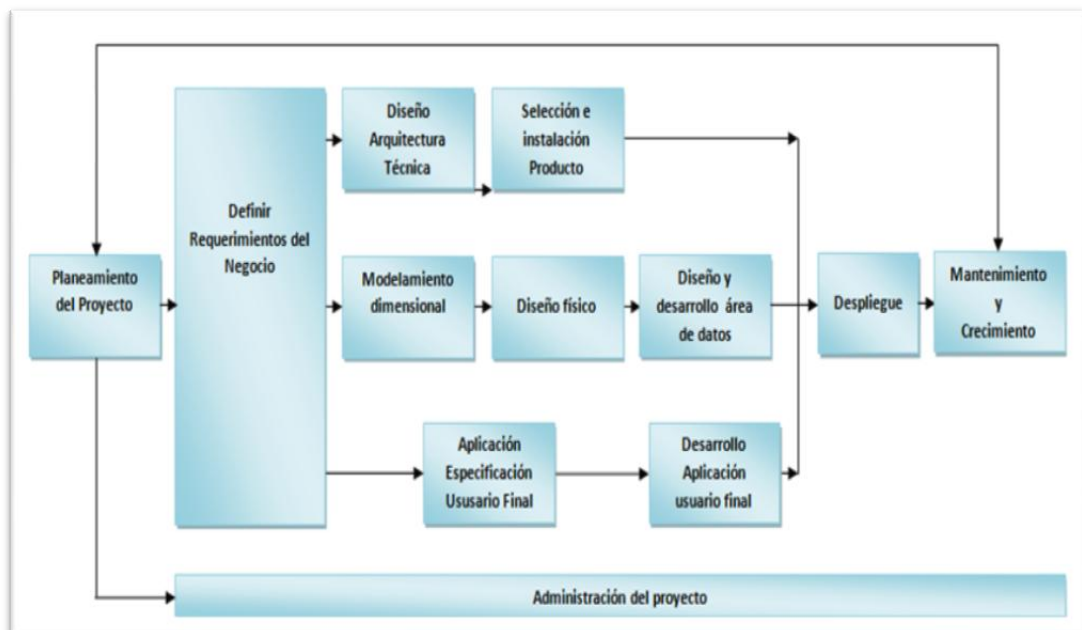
Planeamiento del Proyecto

Definir Requerimientos del Negocio

Diseño Arquitectura Técnica

Selección e instalación Producto

Modelamiento dimensional

Diseño físico

Diseño y desarrollo área de datos

Aplicación Especificación Ususario Final

Desarrollo Aplicación usuario final

Despliegue

Mantenimiento y Crecimiento

Administración del proyecto